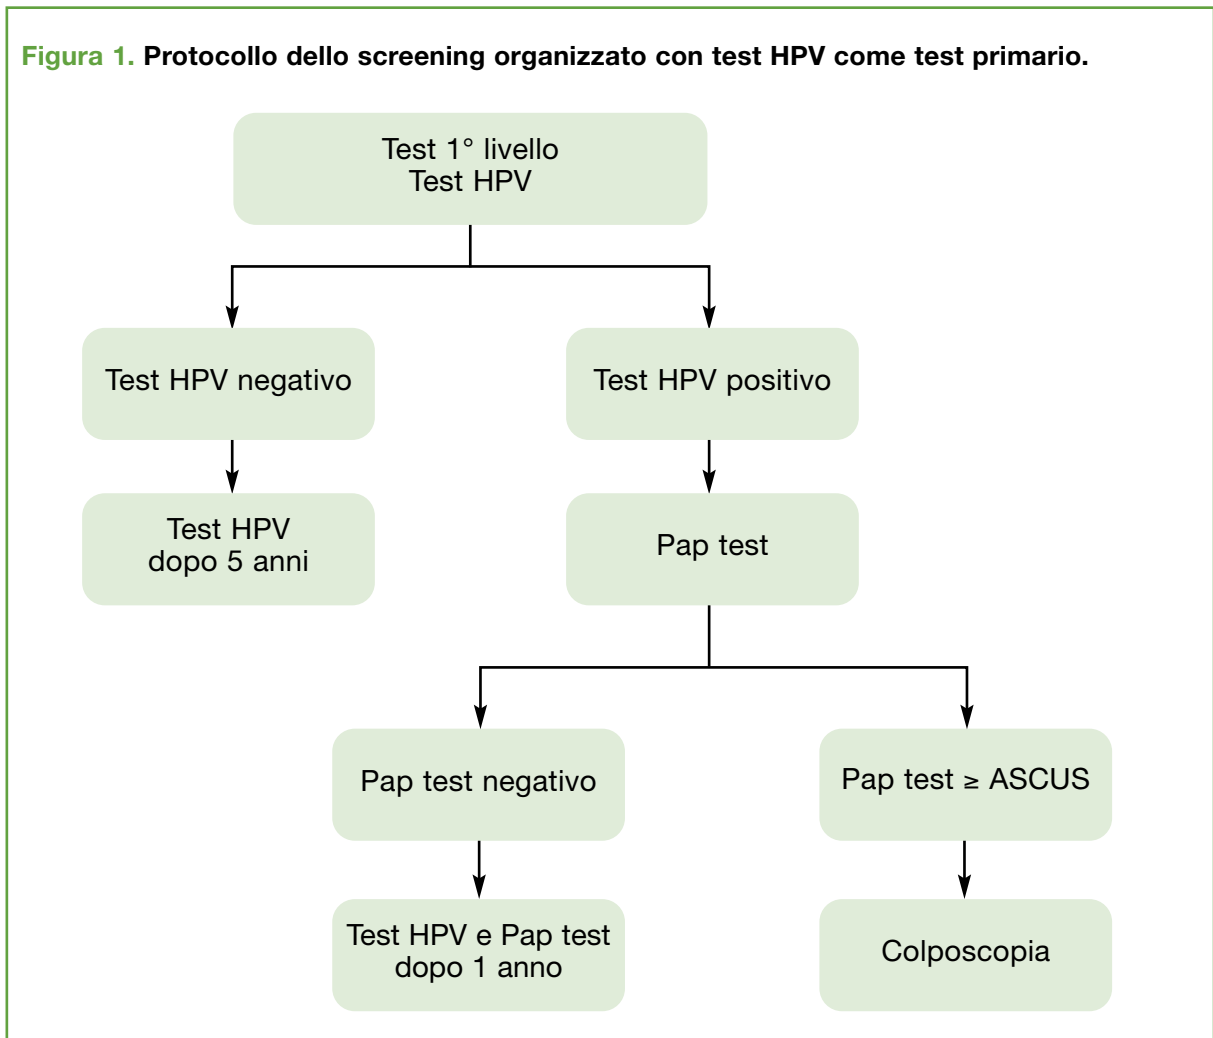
Figura 1. Protocollo dello screening organizzato con test HPV come test primario.

Test 1° livello
Test HPV

Test HPV negativo

Test HPV positivo

Test HPV dopo 5 anni

Pap test

Pap test negativo

Pap test ≥ ASCUS

Test HPV e Pap test dopo 1 anno

Colposcopia